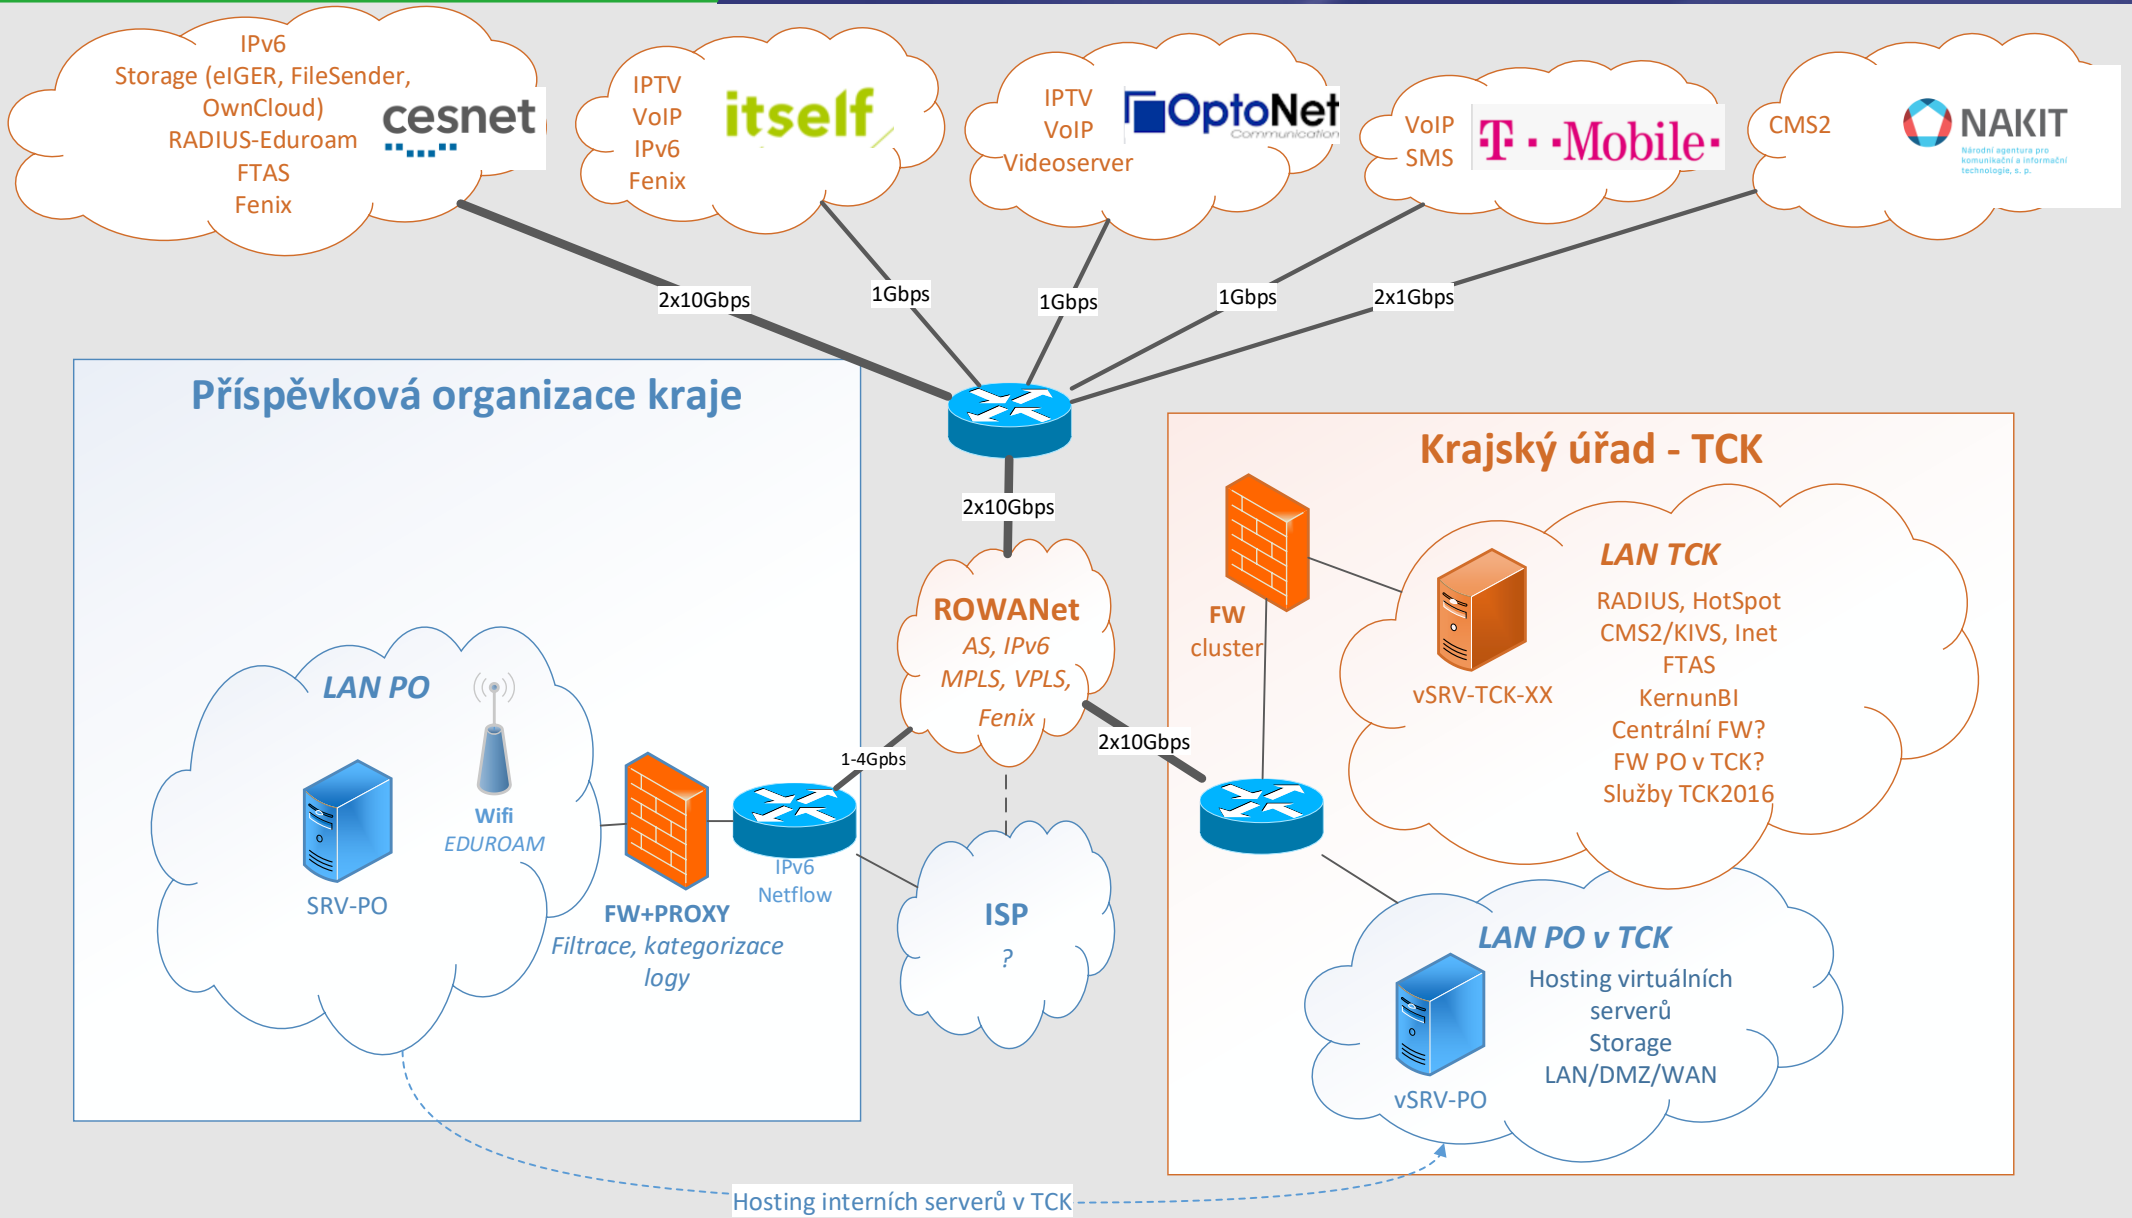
IPv6
Storage (eIGER, FileSender, OwnCloud)
RADIUS-Eduroam
FTAS
Fenix

cesnet

IPTV
VoIP
IPv6
Fenix

itself

IPTV
VoIP
Videoserver

OptoNet
Communication

VoIP
SMS

T · ·Mobile·

CMS2

NAKIT
Národní agentura pro komunikační a informační technologie, s. p.

2x10Gbps
1Gbps
1Gbps
1Gbps
2x1Gbps

Příspěvková organizace kraje

2x10Gbps

Krajský úřad - TCK

FW
cluster

LAN TCK
RADIUS, HotSpot
CMS2/KIVS, Inet
FTAS
KernunBI
Centrální FW?
FW PO v TCK?
Služby TCK2016

vSRV-TCK-XX

ROWANet
AS, IPv6
MPLS, VPLS,
Fenix

LAN PO

Wifi
EDUROAM

SRV-PO

1-4Gpbs

2x10Gbps

FW+PROXY
Filtrace, kategorizace
logy

IPv6
Netflow

ISP
?

LAN PO v TCK
Hosting virtuálních serverů
Storage
LAN/DMZ/WAN

vSRV-PO

Hosting interních serverů v TCK